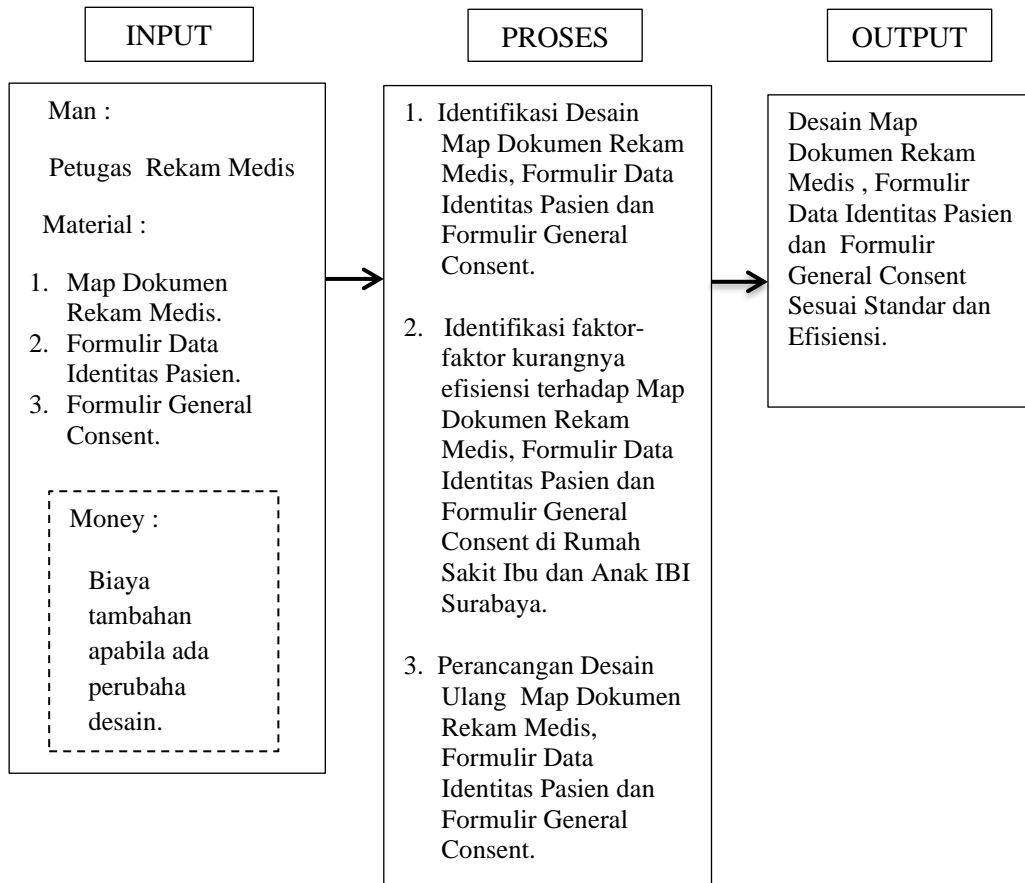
INPUT

Man :

Petugas Rekam Medis

Material :

1. Map Dokumen Rekam Medis.
2. Formulir Data Identitas Pasien.
3. Formulir General Consent.

Money :

Biaya tambahan apabila ada perubaha desain.

PROSES

1. Identifikasi Desain Map Dokumen Rekam Medis, Formulir Data Identitas Pasien dan Formulir General Consent.

2. Identifikasi faktor-faktor kurangnya efisiensi terhadap Map Dokumen Rekam Medis, Formulir Data Identitas Pasien dan Formulir General Consent di Rumah Sakit Ibu dan Anak IBI Surabaya.

3. Perancangan Desain Ulang Map Dokumen Rekam Medis, Formulir Data Identitas Pasien dan Formulir General Consent.

OUTPUT

Desain Map Dokumen Rekam Medis , Formulir Data Identitas Pasien dan Formulir General Consent Sesuai Standar dan Efisiensi.